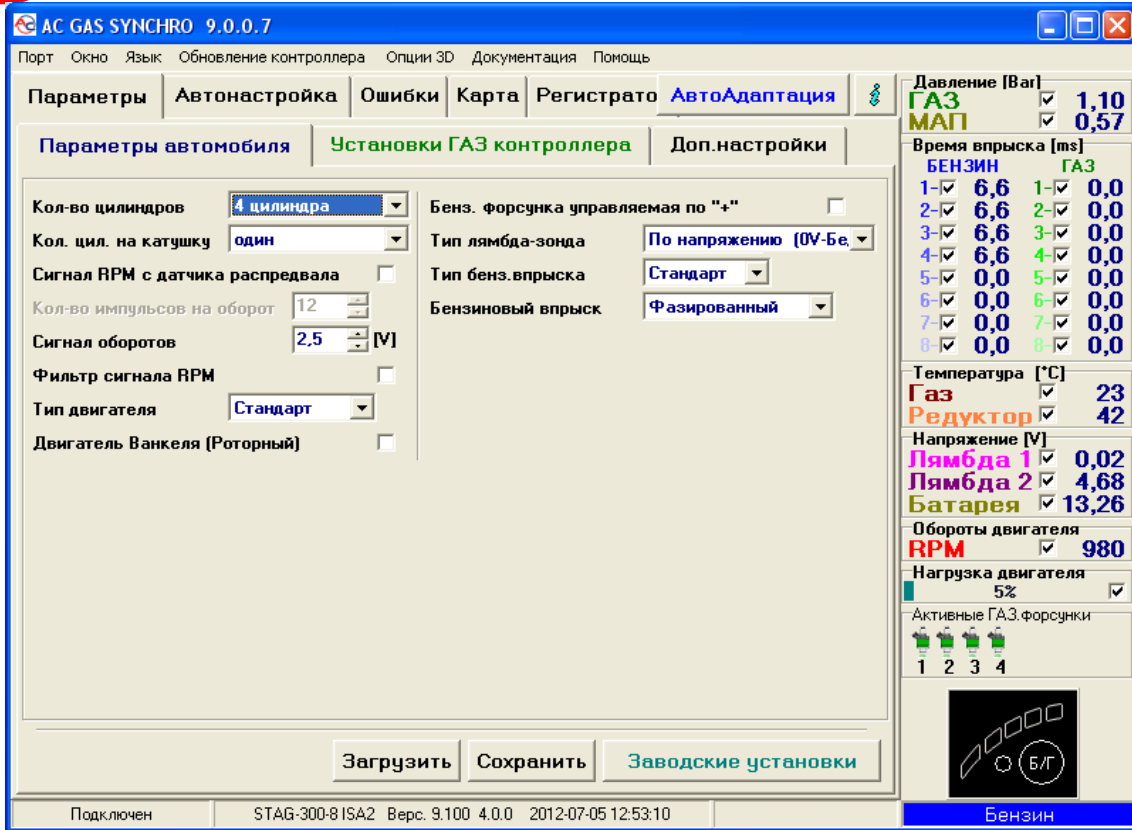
AC GAS SYNCHRO 9.0.0.7

Порт Окно Язык Обновление контроллера Опции 3D Документация Помощь

Параметры | Автонастройка | Ошибки | Карта | Регистрато | АвтоАдаптация

Параметры автомобиля | Установки ГАЗ контроллера | Доп.настройки

Кол-во цилиндров 4 цилиндра
Кол. цил. на катушку один
Сигнал RPM с датчика распредвала
Кол-во импульсов на оборот 12
Сигнал оборотов 2,5 [V]
Фильтр сигнала RPM
Тип двигателя Стандарт
Двигатель Ванкеля (Роторный)

Бенз. форсунка управляемая по "+"
Тип лямбда-зонда По напряжению (0V-Бе
Тип бенз.впрыска Стандарт
Бензиновый впрыск Фазированный

Загрузить Сохранить Заводские установки

Давление [Bar]
ГАЗ 1,10
МАП 0,57
Время впрыска [ms]
БЕНЗИН ГАЗ
1- 6,6 1- 0,0
2- 6,6 2- 0,0
3- 6,6 3- 0,0
4- 6,6 4- 0,0
5- 0,0 5- 0,0
6- 0,0 6- 0,0
7- 0,0 7- 0,0
8- 0,0 8- 0,0
Температура [°C]
Газ 23
Редуктор 42
Напряжение [V]
Лямбда 1 0,02
Лямбда 2 4,68
Батарея 13,26
Обороты двигателя
RPM 980
Нагрузка двигателя
5%
Активные ГАЗ.форсунки
1 2 3 4
Б/Г

Подключен STAG-300-8 ISA2 Верс. 9.100 4.0.0 2012-07-05 12:53:10 Бензин